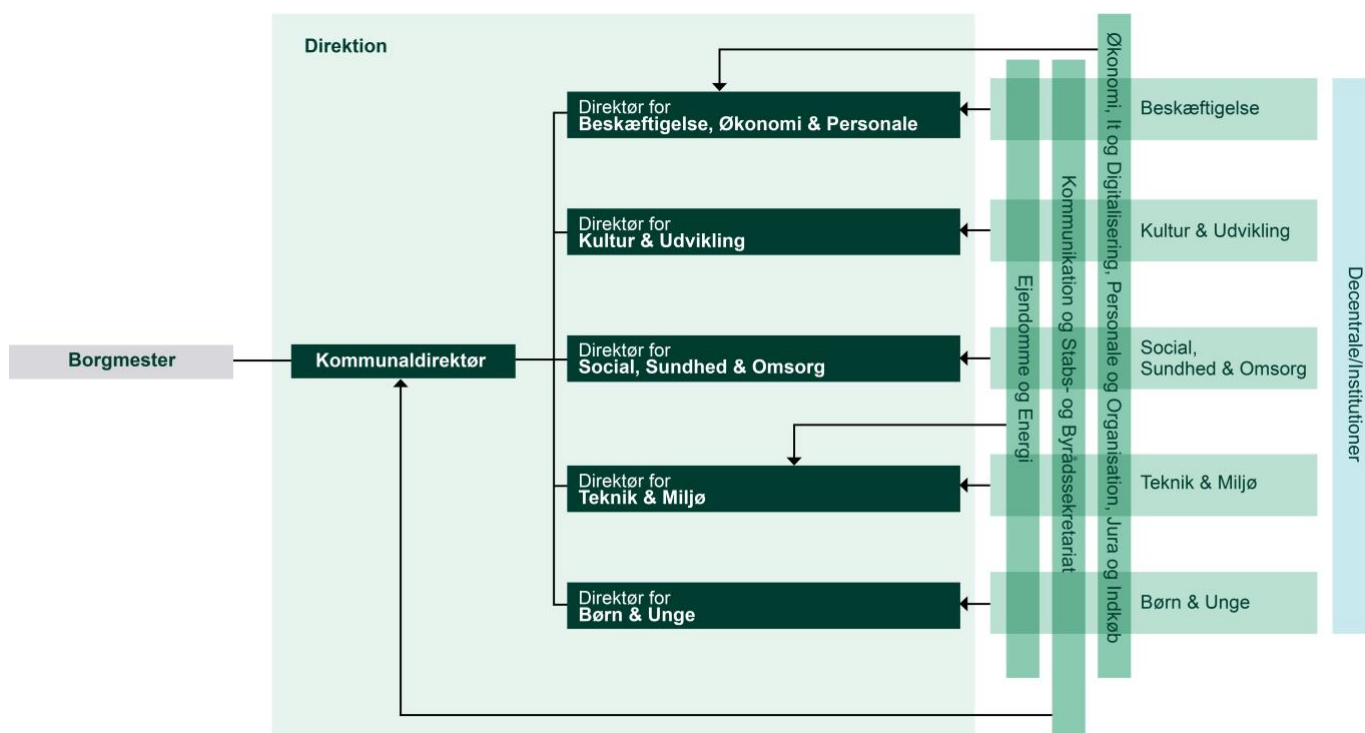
Direktion

Borgmester

Kommunaldirektør

Direktør for
Beskæftigelse, Økonomi & Personale

Direktør for
Kultur & Udvikling

Direktør for
Social, Sundhed & Omsorg

Direktør for
Teknik & Miljø

Direktør for
Børn & Unge

Ejendomme og Energi

Kommunikation og Stabs- og Byrådssekretariat

Økonomi, It og Digitalisering, Personale og Organisation, Jura og Indkøb

Beskæftigelse

Kultur & Udvikling

Social,
Sundhed & Omsorg

Teknik & Miljø

Børn & Unge

Decentrale/Institutioner